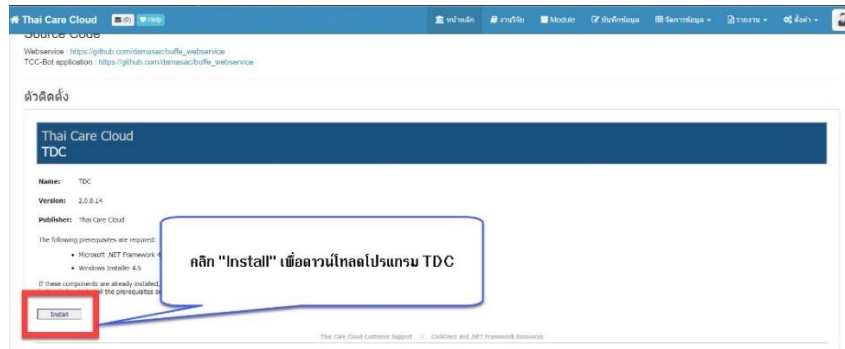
Thai Care Cloud (0) Help

หน้าหลัก งานวิจัย Module บันทึกข้อมูล จัดการข้อมูล รายงาน ตั้งค่า

Source Code

Webservice : https://github.com/damasac/buffe_webservice
TCC-Bot application : https://github.com/damasac/buffe_webservice

ตัวติดตั้ง

Thai Care Cloud
TDC

Name: TDC

Version: 2.0.0.14

Publisher: Thai Care Cloud

The following prerequisites are required:

• Microsoft .NET Framework 4 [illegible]

• Windows Installer 4.5

If these components are already installed, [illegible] all the prerequisites a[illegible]

Install

คลิก "Install" เพื่อดาวน์โหลดโปรแกรม TDC

Thai Care Cloud Customer Support | ClickOnce and .NET Framework Resources